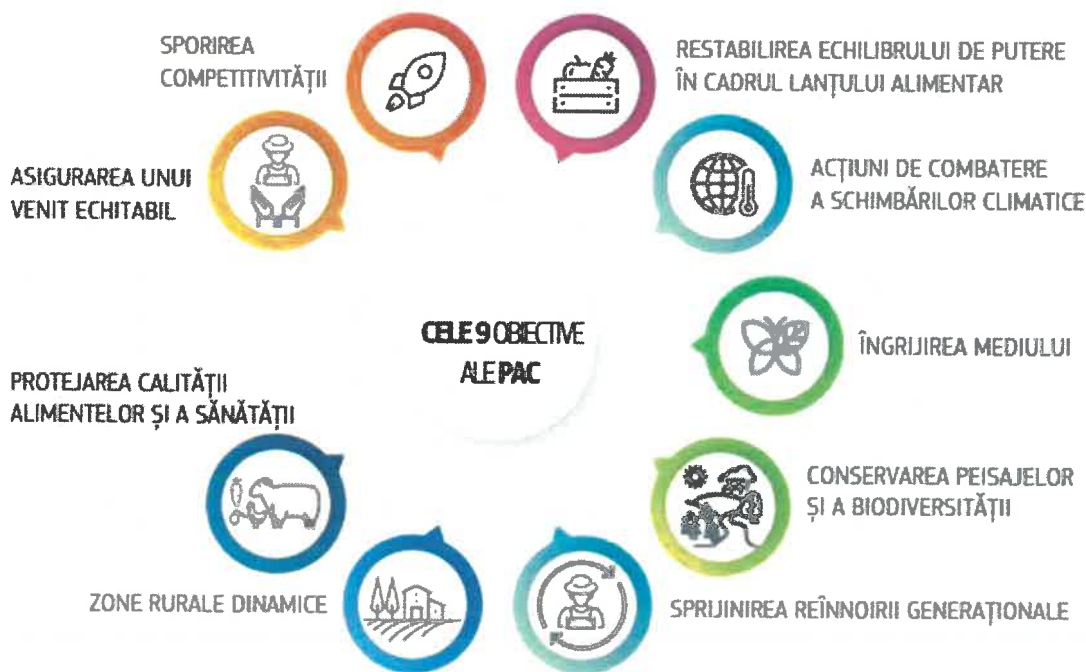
CELE 9 OBIECTIVE ALE PAC

SPORIREA COMPETITIVITĂȚII

RESTABILIREA ECHILIBRULUI DE PUTERE ÎN CADRUL LANȚULUI ALIMENTAR

ACȚIUNI DE COMBATERE A SCHIMBĂRILOR CLIMATICE

ÎNGRIJIREA MEDIULUI

CONSERVAREA PEISAJELOR ȘI A BIODIVERSITĂȚII

SPRIJINIREA REÎNNOIRII GENERAȚIONALE

ZONE RURALE DINAMICE

PROTEJAREA CALITĂȚII ALIMENTELOR ȘI A SĂNĂTĂȚII

ASIGURAREA UNUI VENIT ECHITABIL